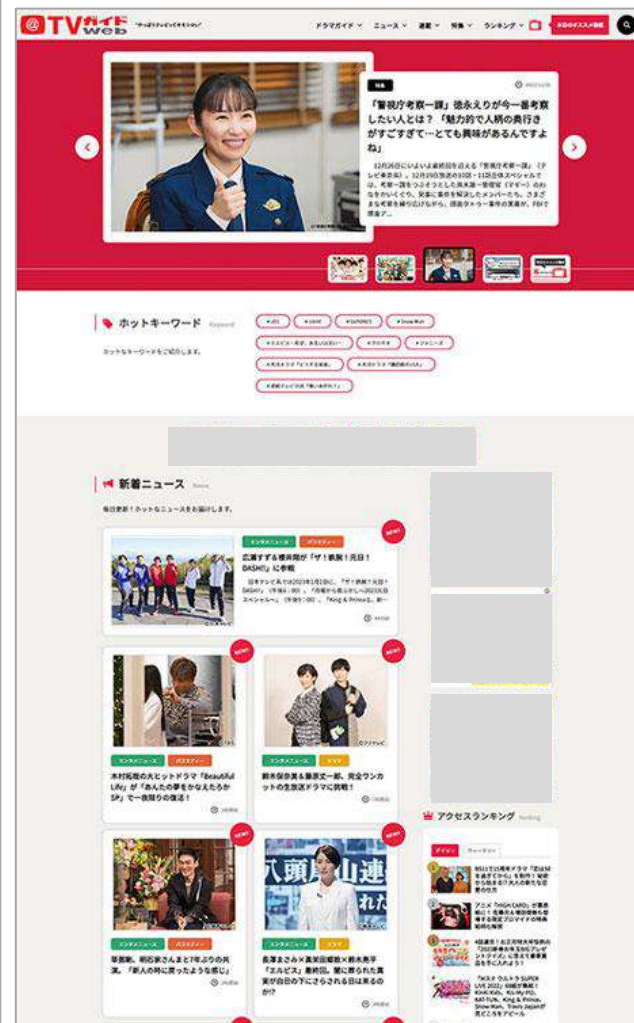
@TVガイドweb

ドラマガイド ニュース 速報 特集 ランキング

特集

「警視庁考察一課」徳永えりが今一番考察したい人とは？「魅力的で人柄の奥行きがすごすぎて…とても興味があるんですよね」

12月26日にいよいよ最終回を迎える「警視庁考察一課」（テレビ東京系）、12月29日放送の30分・11話全体スペシャルでは、考察一課をつるませるした鳥本湯一管理官（マギー）のの仲なかいくなり、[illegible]

ホットキーワード Keyword

ホットなキーワードをご紹介します。

新着ニュース News

毎日更新！ホットなニュースをお届けします。

エンタメニュース バラエティー

広瀬すずも櫻井翔が「ザ！鉄腕！DASH!!」に参戦

日本テレビ系では2023年1月1日に、「ザ！鉄腕！DASH!!」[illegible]

エンタメニュース バラエティー

木村拓哉の大ヒットドラマ「Beautiful Life」が「あんたの夢をかなえたろかSP」で一夜限りの復活！

エンタメニュース ドラマ

鈴木保奈美＆藤原丈一郎、完全ワンカットの生放送ドラマに挑戦！

エンタメニュース バラエティー

草彅剛、明石家さんまと7年ぶりの共演。「新人の時に戻ったような感じ」

エンタメニュース ドラマ

長澤まさみ×眞栄田郷敦×鈴木亮平「エルピス」最終回。闇に葬られた真実が白日の下にさらされる日は来るのか!?

アクセスランキング Ranking

デイリー ウィークリー

NEW!